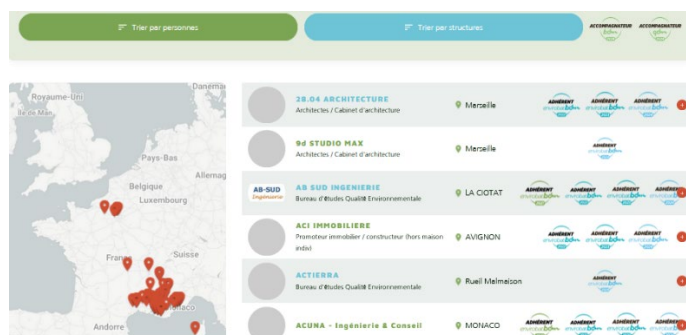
Trier par personnes

Trier par structures

ACCOMPAGNATEUR ACCOMPAGNATEUR

Royaume-Uni
Danemark
Pays-Bas
Belgique
Allemag
Luxembourg
France
Andorre
Monaco

28.04 ARCHITECTURE
Architectes / Cabinet d'architecture
Marseille
ADHÉRENT ADHÉRENT ADHÉRENT

9d STUDIO MAX
Architectes / Cabinet d'architecture
Marseille
ADHÉRENT

AB SUD INGENIERIE
Bureau d'études Qualité Environnementale
LA CIOTAT
ADHÉRENT ADHÉRENT ADHÉRENT ADHÉRENT

ACI IMMOBILIERE
Promoteur immobilier / constructeur (hors maison indiv)
AVIGNON
ADHÉRENT ADHÉRENT ADHÉRENT

ACTIERRA
Bureau d'études Qualité Environnementale
Rueil Malmaison
ADHÉRENT

ACUNA - Ingénierie & Conseil
MONACO
ADHÉRENT ADHÉRENT ADHÉRENT ADHÉRENT